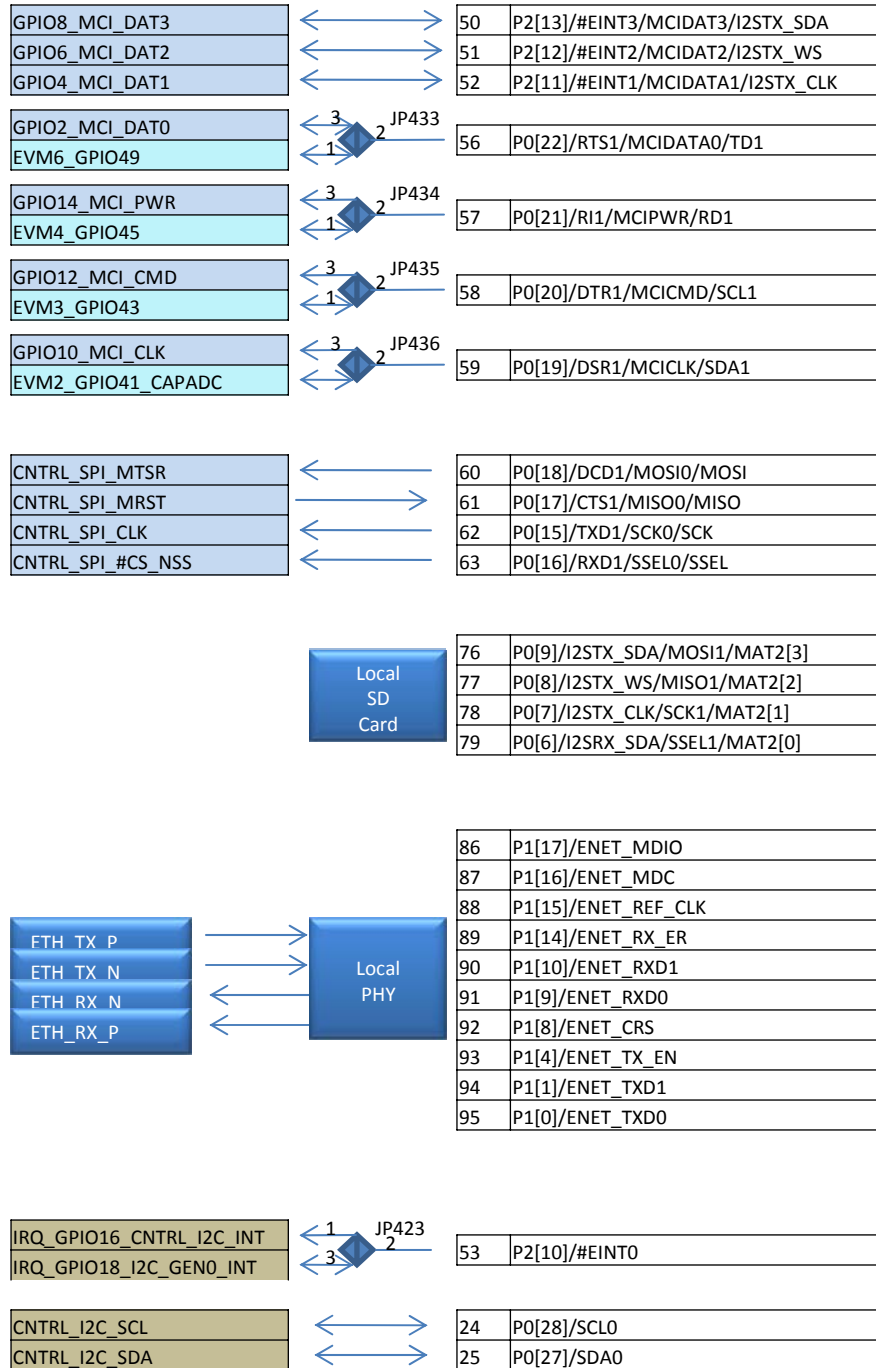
GPIO8_MCI_DAT3
GPIO6_MCI_DAT2
GPIO4_MCI_DAT1

| 50 | P2[13]/#EINT3/MCIDAT3/I2STX_SDA |
|---|---|
| 51 | P2[12]/#EINT2/MCIDAT2/I2STX_WS |
| 52 | P2[11]/#EINT1/MCIDATA1/I2STX_CLK |

GPIO2_MCI_DAT0
EVM6_GPIO49
3 2 JP433 1

| 56 | P0[22]/RTS1/MCIDATA0/TD1 |
|---|---|

GPIO14_MCI_PWR
EVM4_GPIO45
3 2 JP434 1

| 57 | P0[21]/RI1/MCIPWR/RD1 |
|---|---|

GPIO12_MCI_CMD
EVM3_GPIO43
3 2 JP435 1

| 58 | P0[20]/DTR1/MCICMD/SCL1 |
|---|---|

GPIO10_MCI_CLK
EVM2_GPIO41_CAPADC
3 2 JP436

| 59 | P0[19]/DSR1/MCICLK/SDA1 |
|---|---|

CNTRL_SPI_MTSR
CNTRL_SPI_MRST
CNTRL_SPI_CLK
CNTRL_SPI_#CS_NSS

| 60 | P0[18]/DCD1/MOSI0/MOSI |
|---|---|
| 61 | P0[17]/CTS1/MISO0/MISO |
| 62 | P0[15]/TXD1/SCK0/SCK |
| 63 | P0[16]/RXD1/SSEL0/SSEL |

Local SD Card

| 76 | P0[9]/I2STX_SDA/MOSI1/MAT2[3] |
|---|---|
| 77 | P0[8]/I2STX_WS/MISO1/MAT2[2] |
| 78 | P0[7]/I2STX_CLK/SCK1/MAT2[1] |
| 79 | P0[6]/I2SRX_SDA/SSEL1/MAT2[0] |

ETH_TX_P
ETH_TX_N
ETH_RX_N
ETH_RX_P

Local PHY

| 86 | P1[17]/ENET_MDIO |
|---|---|
| 87 | P1[16]/ENET_MDC |
| 88 | P1[15]/ENET_REF_CLK |
| 89 | P1[14]/ENET_RX_ER |
| 90 | P1[10]/ENET_RXD1 |
| 91 | P1[9]/ENET_RXD0 |
| 92 | P1[8]/ENET_CRS |
| 93 | P1[4]/ENET_TX_EN |
| 94 | P1[1]/ENET_TXD1 |
| 95 | P1[0]/ENET_TXD0 |

IRQ_GPIO16_CNTRL_I2C_INT
IRQ_GPIO18_I2C_GEN0_INT
1 JP423 2 3

| 53 | P2[10]/#EINT0 |
|---|---|

CNTRL_I2C_SCL
CNTRL_I2C_SDA

| 24 | P0[28]/SCL0 |
|---|---|
| 25 | P0[27]/SDA0 |